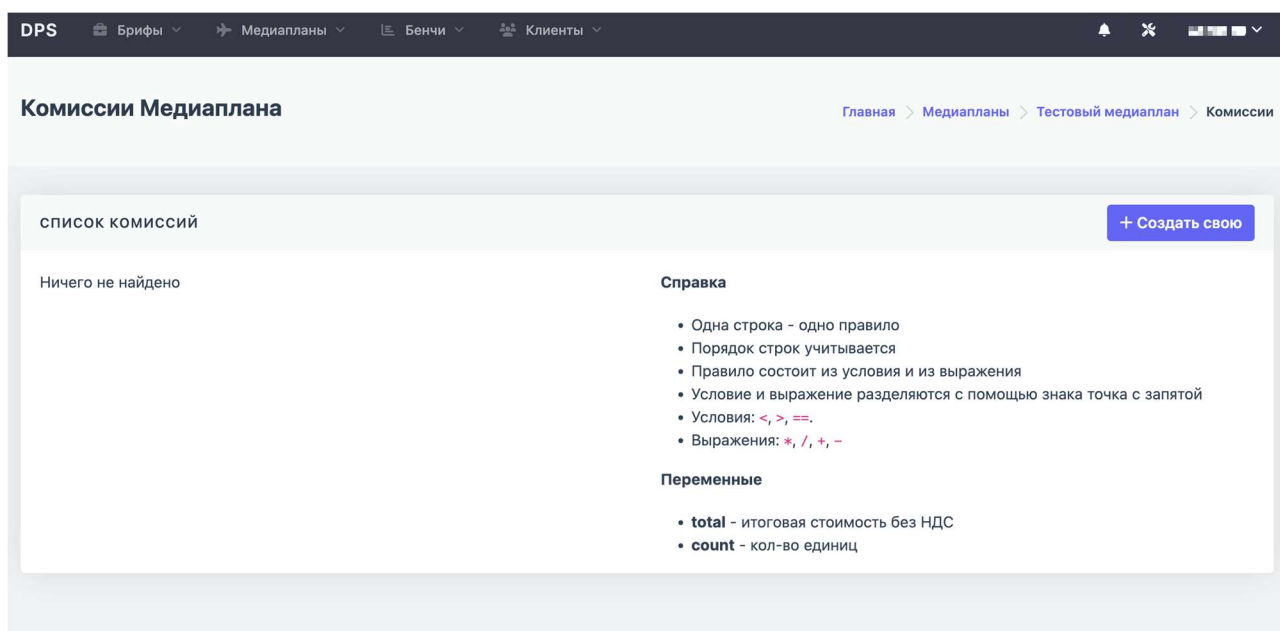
DPS Брифы Медиапланы Бенчи Клиенты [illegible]

Комиссии Медиаплана

Главная > Медиапланы > Тестовый медиаплан > Комиссии

СПИСОК КОМИССИЙ

+ Создать свою

Ничего не найдено

Справка

- Одна строка - одно правило
- Порядок строк учитывается
- Правило состоит из условия и из выражения
- Условие и выражение разделяются с помощью знака точка с запятой
- Условия: <, >, ==.
- Выражения: *, /, +, -

Переменные

- **total** - итоговая стоимость без НДС
- **count** - кол-во единиц